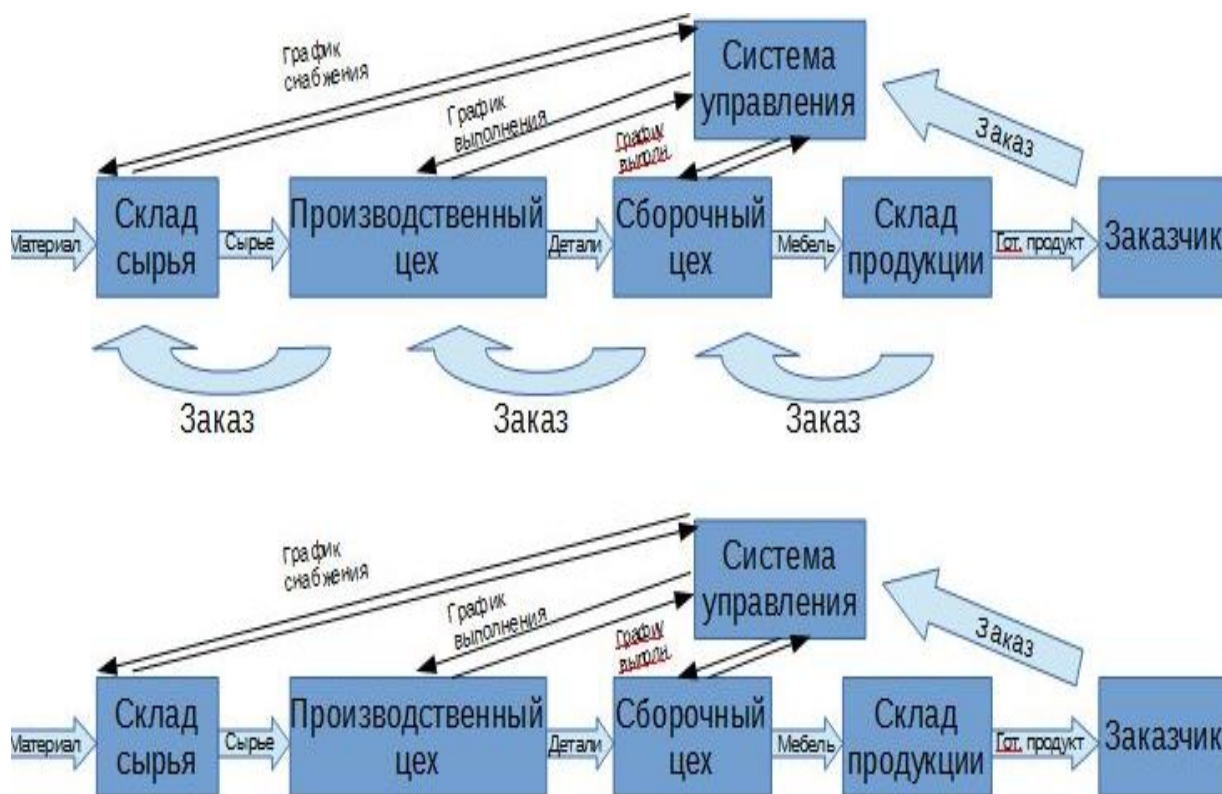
График снабжения

Система управления

График выполнения

График выпол.

Заказ

Материал

Склад сырья

Сырье

Производственный цех

Детали

Сборочный цех

Мебель

Склад продукции

Гот. продукт

Заказчик

Заказ

Заказ

Заказ

График снабжения

Система управления

График выполнения

График выпол.

Заказ

Материал

Склад сырья

Сырье

Производственный цех

Детали

Сборочный цех

Мебель

Склад продукции

Гот. продукт

Заказчик